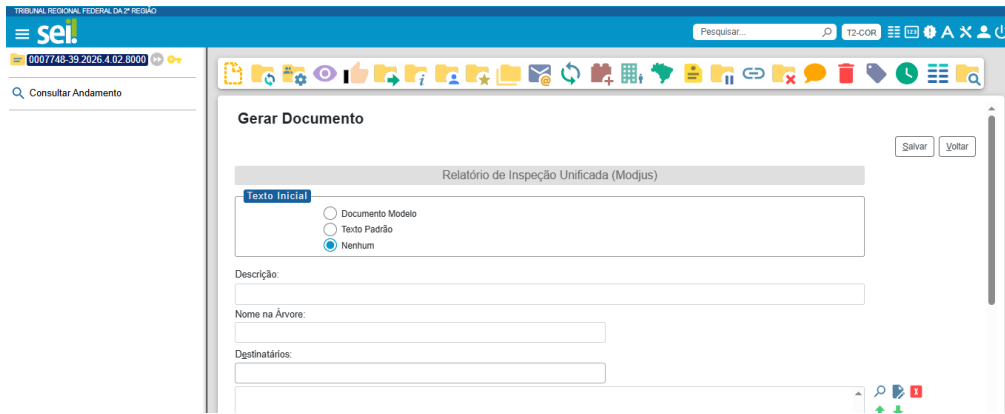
TRIBUNAL REGIONAL FEDERAL DA 2ª REGIÃO

sei!

Pesquisar...

T2-COR

0007748-39.2026.4.02.8000

Consultar Andamento

Gerar Documento

Salvar

Voltar

Relatório de Inspeção Unificada (Modjus)

Texto Inicial

Documento Modelo

Texto Padrão

Nenhum

Descrição:

Nome na Árvore:

Destinatários: